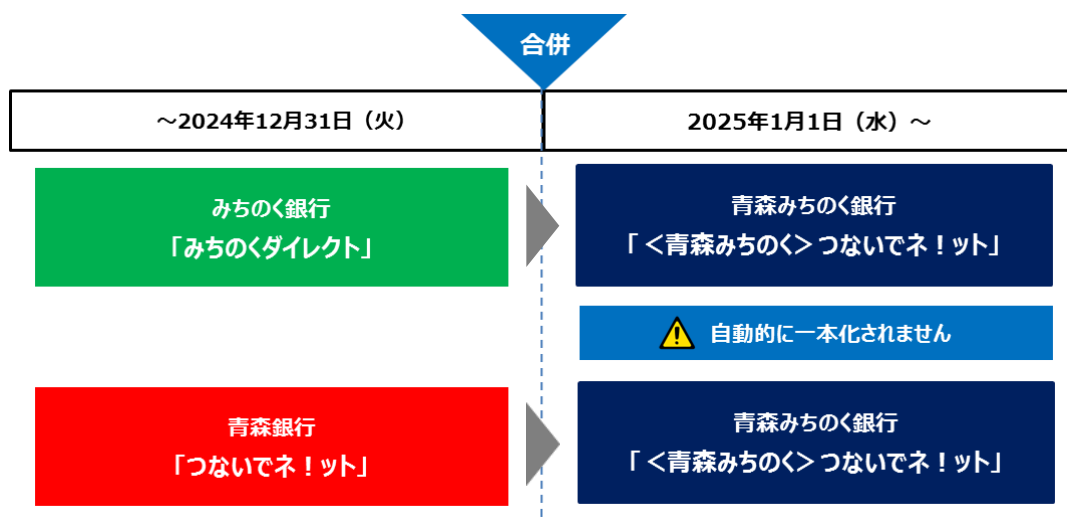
合併

～2024年12月31日（火）

2025年1月1日（水）～

みちのく銀行
「みちのくダイレクト」

青森みちのく銀行
「＜青森みちのく＞つないでネ！ット」

自動的に一本化されません

青森銀行
「つないでネ！ット」

青森みちのく銀行
「＜青森みちのく＞つないでネ！ット」